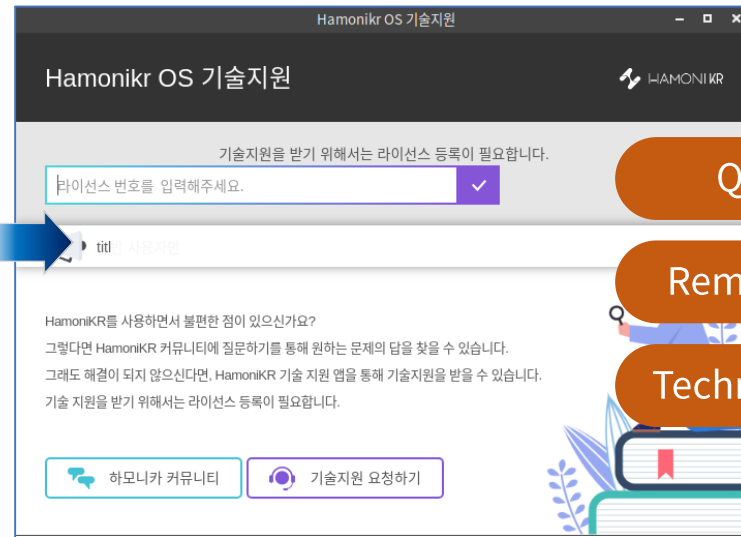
Hamonikr OS 기술지원

Hamonikr OS 기술지원

HAMONIKR

기술지원을 받기 위해서는 라이선스 등록이 필요합니다.

라이선스 번호를 입력해주세요.

titl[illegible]

Q

Rem

Techn

HamoniKR를 사용하면서 불편한 점이 있으신가요?
그렇다면 HamoniKR 커뮤니티에 질문하기를 통해 원하는 문제의 답을 찾을 수 있습니다.
그래도 해결이 되지 않으신다면, HamoniKR 기술 지원 앱을 통해 기술지원을 받을 수 있습니다.
기술 지원을 받기 위해서는 라이선스 등록이 필요합니다.

하모니카 커뮤니티

기술지원 요청하기